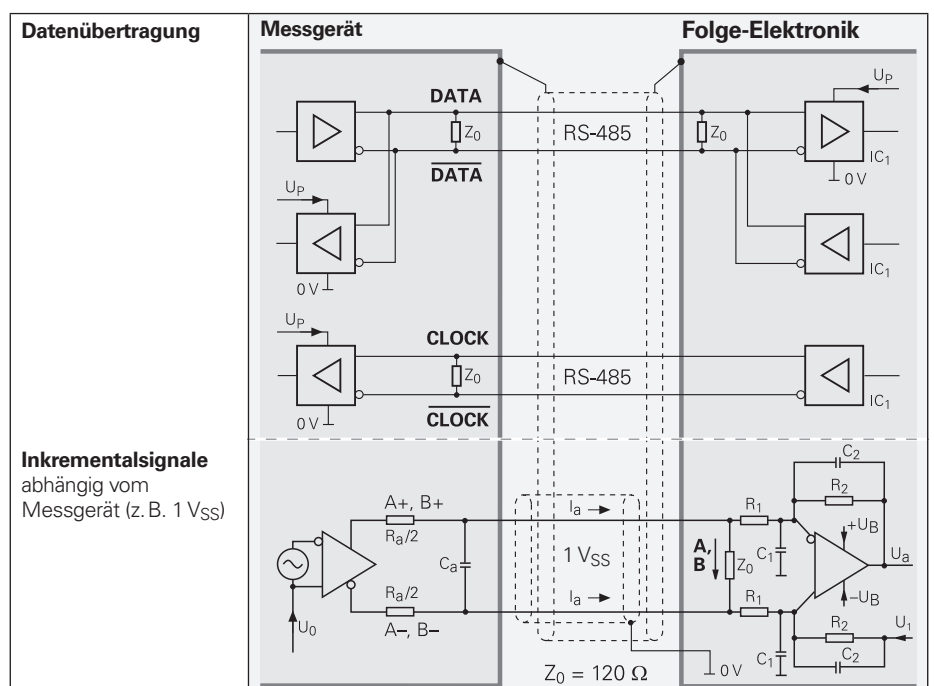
Datenübertragung

Messgerät

Folge-Elektronik

DATA

$\overline{DATA}$

$Z_0$

RS-485

$Z_0$

$U_P$

$IC_1$

0 V

$U_P$

0 V

$IC_1$

$U_P$

CLOCK

$Z_0$

RS-485

0 V

$\overline{CLOCK}$

$IC_1$

Inkrementalsignale
abhängig vom Messgerät (z. B. 1 $V_{SS}$)

A+, B+

$R_a/2$

$C_a$

$R_a/2$

A–, B–

$U_0$

$I_a$

1 $V_{SS}$

$I_a$

$Z_0 = 120\ \Omega$

A, B

$Z_0$

$R_1$

$C_1$

$R_1$

$C_2$

$R_2$

$+U_B$

$U_a$

$-U_B$

$R_2$

$C_2$

$C_1$

$U_1$

0 V